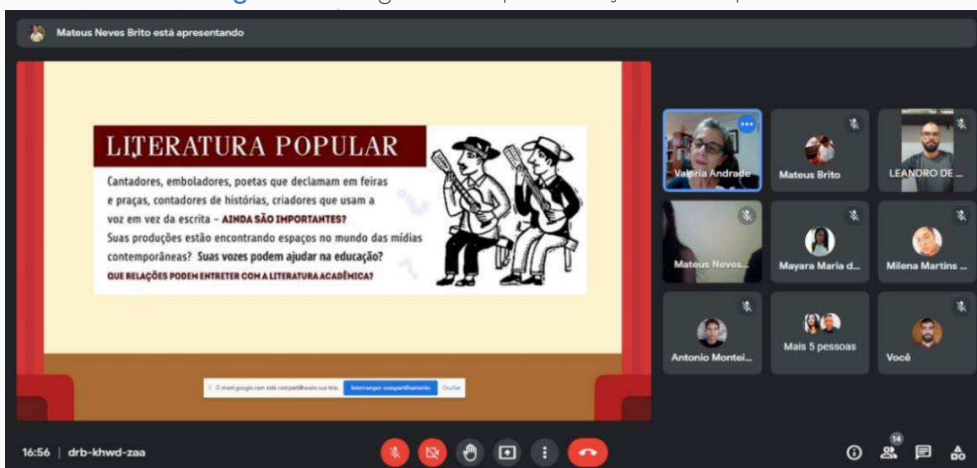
Mateus Neves Brito está apresentando

LITERATURA POPULAR

Cantadores, emboladores, poetas que declamam em feiras e praças, contadores de histórias, criadores que usam a voz em vez da escrita – AINDA SÃO IMPORTANTES?

Suas produções estão encontrando espaços no mundo das mídias contemporâneas? Suas vozes podem ajudar na educação?

QUE RELAÇÕES PODEM ENTRETER COM A LITERATURA ACADÊMICA?

O meet.google.com está compartilhando sua tela. Interromper compartilhamento Ocultar

Valéria Andrade

Mateus Brito

LEANDRO DE ...

Mateus Neves...

Mayara Maria d...

Milena Martins ...

Antonio Montei...

Mais 5 pessoas

Você

16:56 | drb-khwd-zaa

14